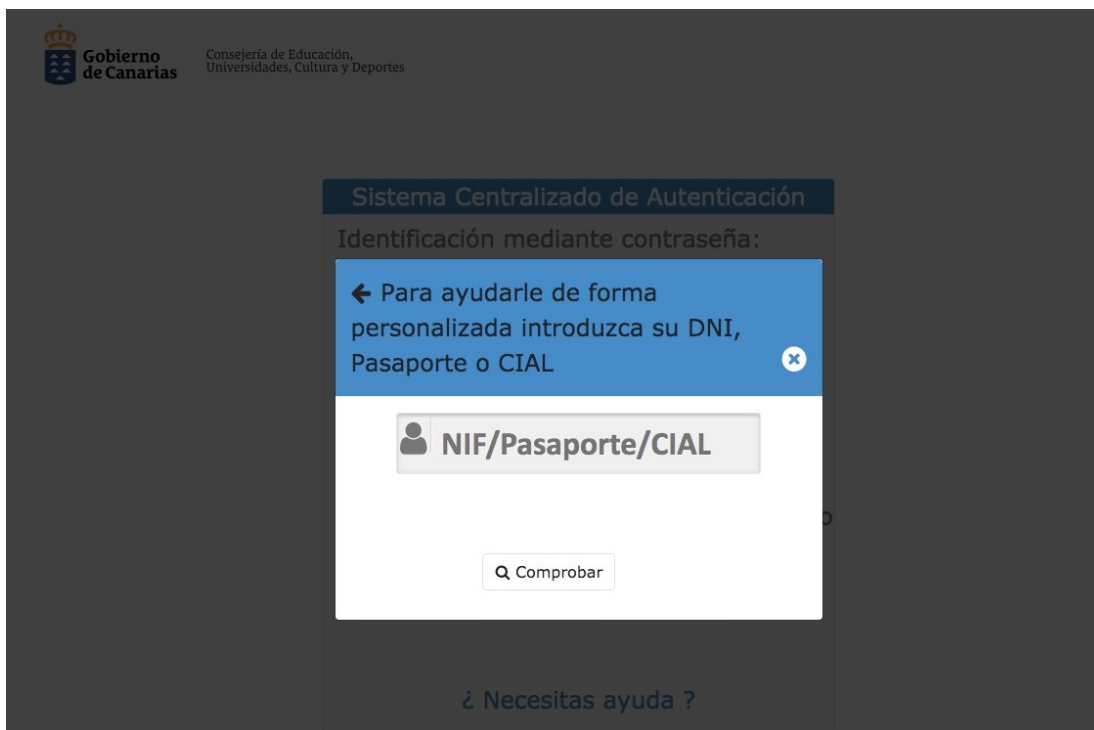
Gobierno de Canarias

Consejería de Educación, Universidades, Cultura y Deportes

Sistema Centralizado de Autenticación

Identificación mediante contraseña:

← Para ayudarle de forma personalizada introduzca su DNI, Pasaporte o CIAL

NIF/Pasaporte/CIAL

Comprobar

¿ Necesitas ayuda ?